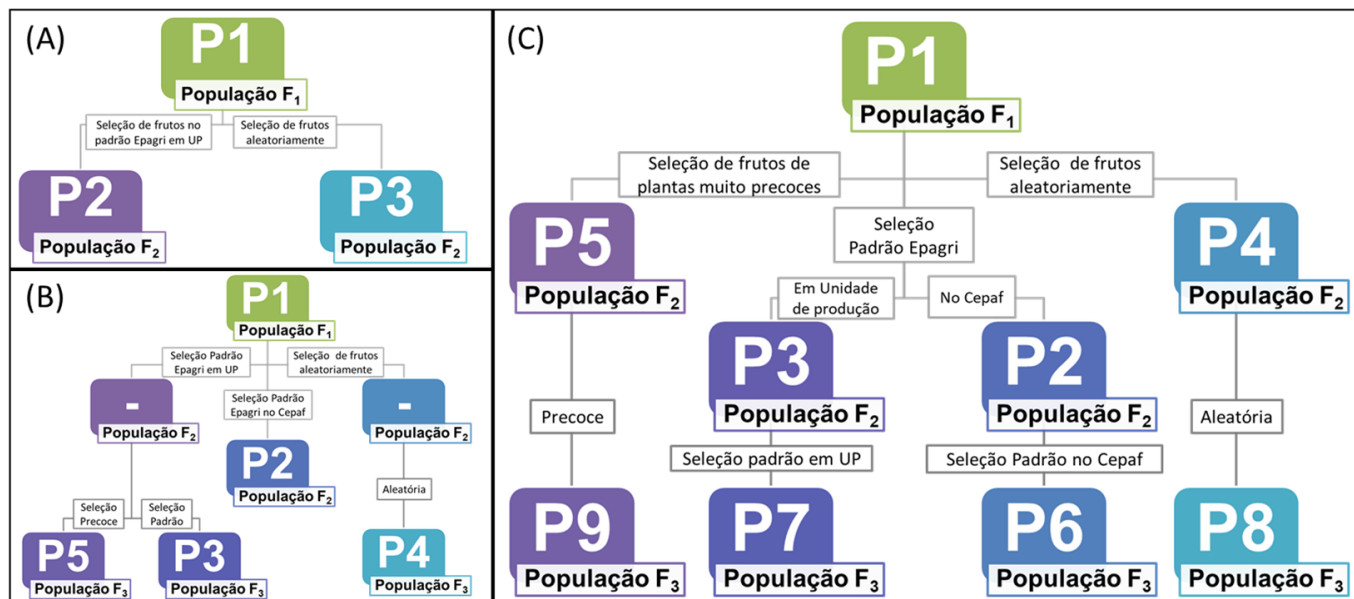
(A)

P1
População $F_1$

Seleção de frutos no padrão Epagri em UP

Seleção de frutos aleatoriamente

P2
População $F_2$

P3
População $F_2$

(B)

P1
População $F_1$

Seleção Padrão Epagri em UP

Seleção de frutos aleatoriamente

-
População $F_2$

Seleção Padrão Epagri no Cepaf

-
População $F_2$

P2
População $F_2$

Aleatória

Seleção Precoce

Seleção Padrão

P5
População $F_3$

P3
População $F_3$

P4
População $F_3$

(C)

P1
População $F_1$

Seleção de frutos de plantas muito precoces

Seleção de frutos aleatoriamente

P5
População $F_2$

Seleção Padrão Epagri

P4
População $F_2$

Em Unidade de produção

No Cepaf

P3
População $F_2$

P2
População $F_2$

Precoce

Aleatória

Seleção padrão em UP

Seleção Padrão no Cepaf

P9
População $F_3$

P7
População $F_3$

P6
População $F_3$

P8
População $F_3$